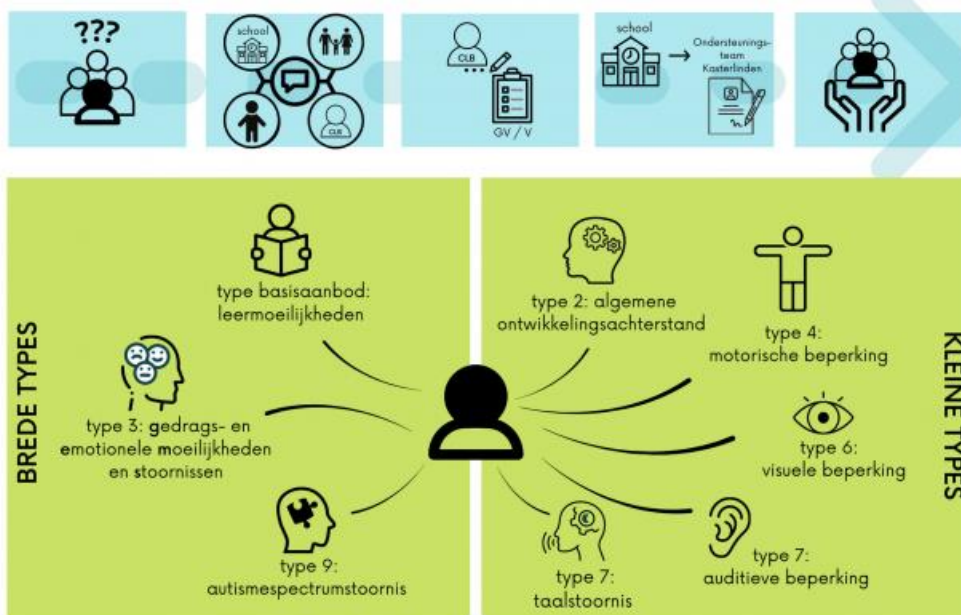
???

school

CLB

CLB

GV / V

school

Ondersteuningsteam Kasterlinden

BREDE TYPES

type basisaanbod: leermoeilijkheden

type 3: gedrags- en emotionele moeilijkheden en stoornissen

type 9: autismespectrumstoornis

KLEINE TYPES

type 2: algemene ontwikkelingsachterstand

type 4: motorische beperking

type 6: visuele beperking

type 7: auditieve beperking

type 7: taalstoornis